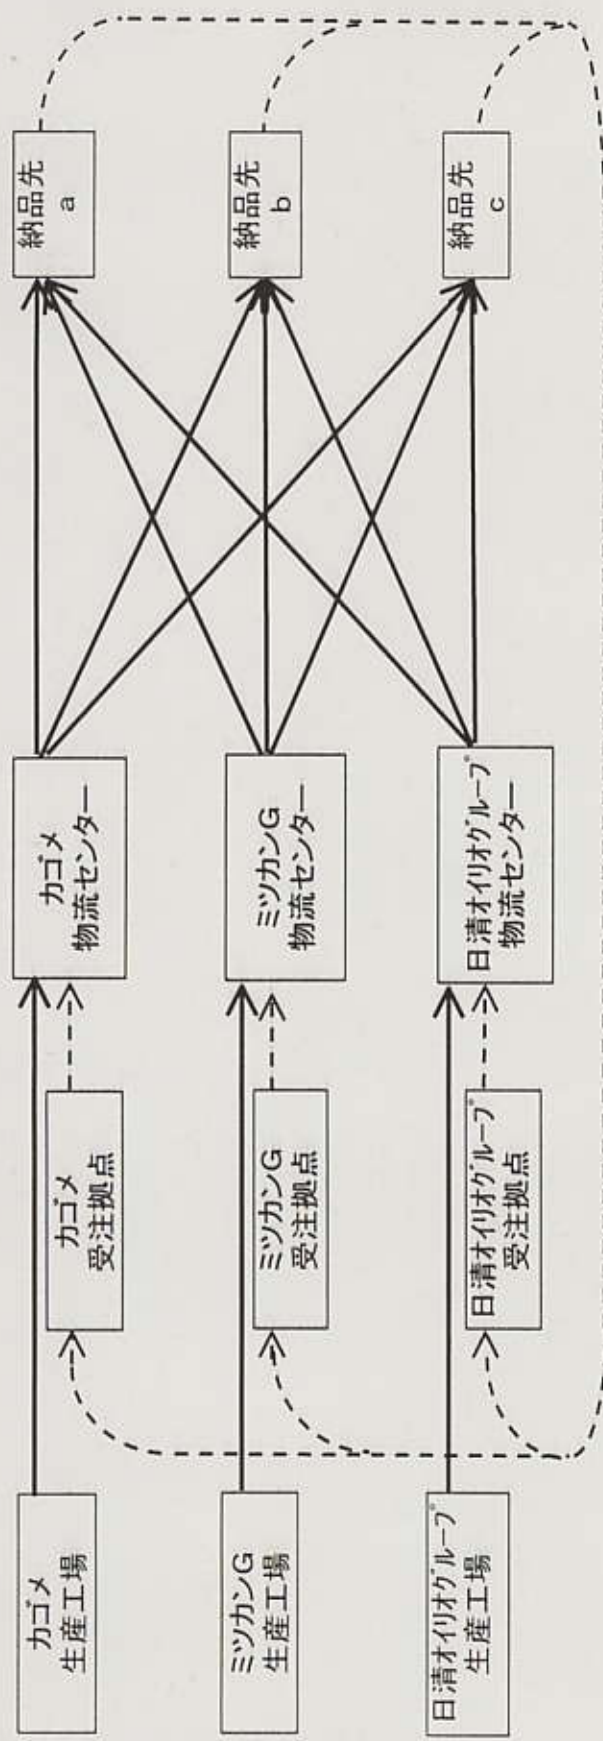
カゴメ
生産工場

ミツカンG
生産工場

日清オイリオグループ
生産工場

カゴメ
受注拠点

ミツカンG
受注拠点

日清オイリオグループ
受注拠点

カゴメ
物流センター

ミツカンG
物流センター

日清オイリオグループ
物流センター

納品先
a

納品先
b

納品先
c